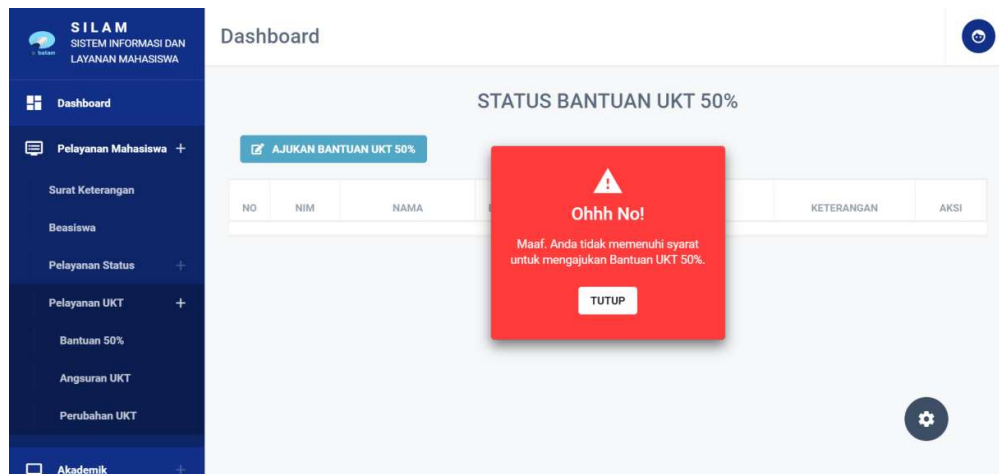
SILAM
SISTEM INFORMASI DAN LAYANAN MAHASISWA

Dashboard

Dashboard

Pelayanan Mahasiswa +

Surat Keterangan

Beasiswa

Pelayanan Status +

Pelayanan UKT +

Bantuan 50%

Angsuran UKT

Perubahan UKT

Akademik +

STATUS BANTUAN UKT 50%

AJUKAN BANTUAN UKT 50%

| NO | NIM | NAMA | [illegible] | KETERANGAN | AKSI |
|---|---|---|---|---|---|

Ohhh No!

Maaf. Anda tidak memenuhi syarat untuk mengajukan Bantuan UKT 50%.

TUTUP